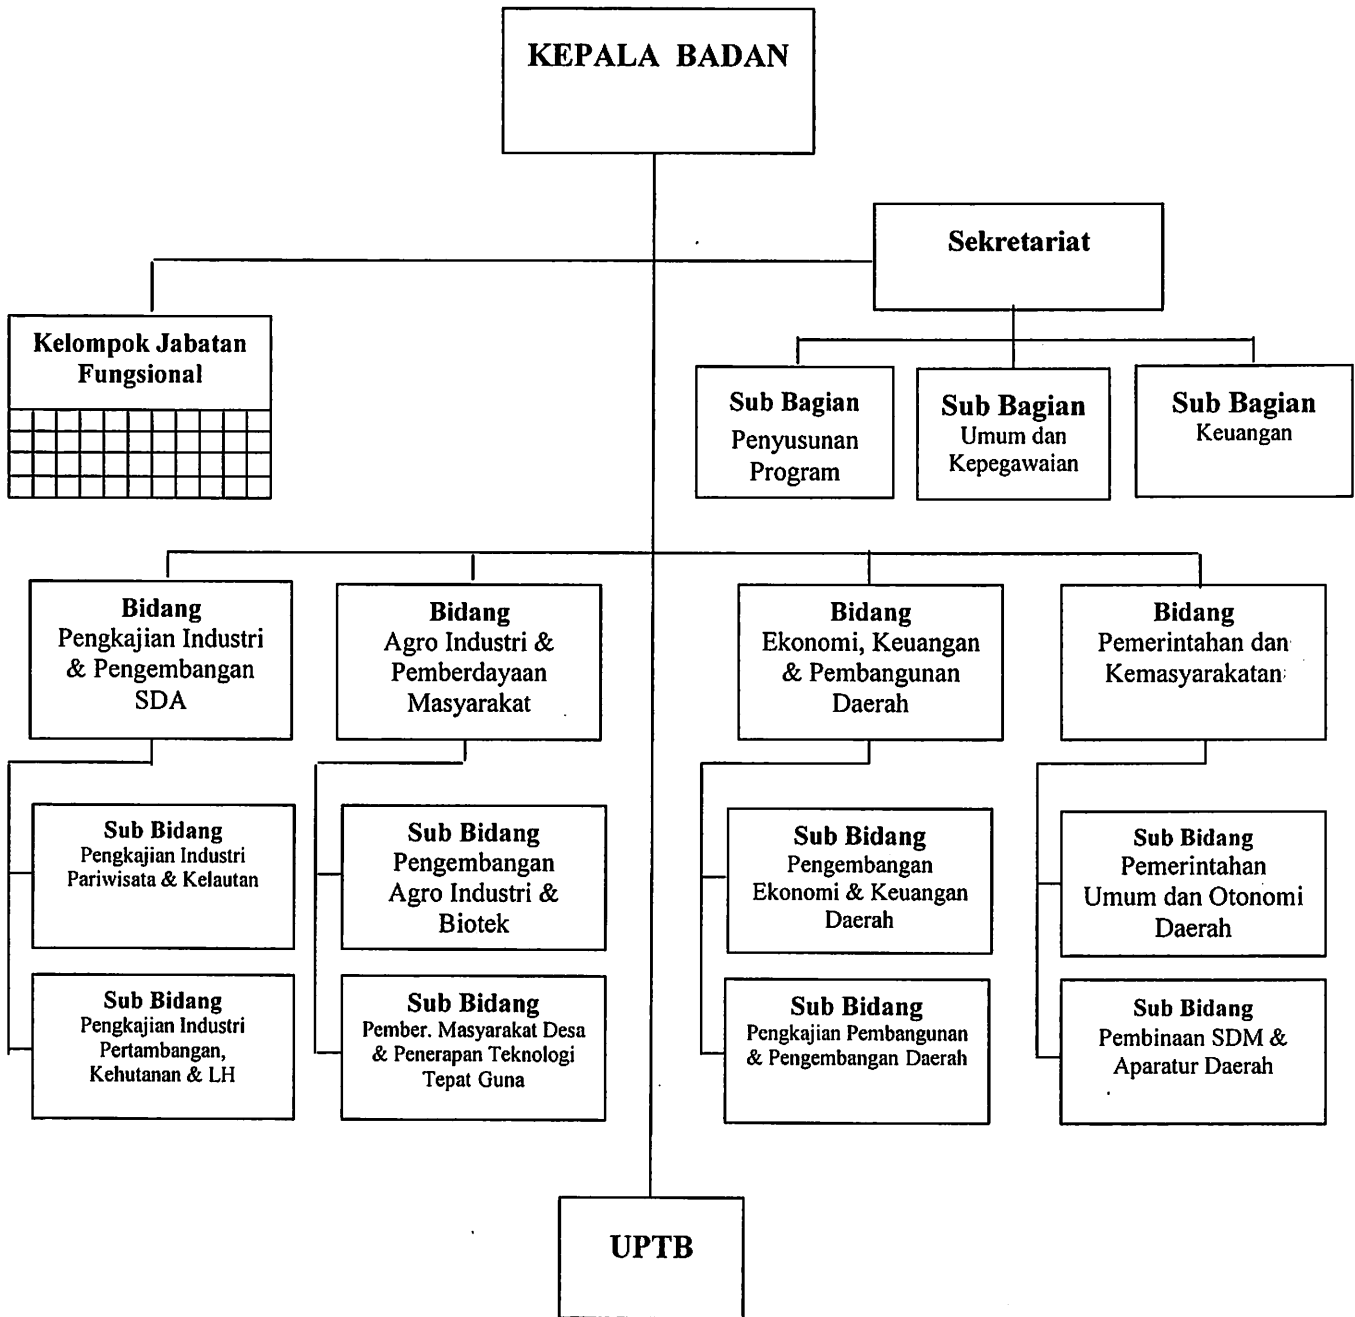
KEPALA BADAN

Sekretariat

Kelompok Jabatan Fungsional

Sub Bagian Penyusunan Program

Sub Bagian Umum dan Kepegawaian

Sub Bagian Keuangan

Bidang Pengkajian Industri & Pengembangan SDA

Bidang Agro Industri & Pemberdayaan Masyarakat

Bidang Ekonomi, Keuangan & Pembangunan Daerah

Bidang Pemerintahan dan Kemasyarakatan

Sub Bidang Pengkajian Industri Pariwisata & Kelautan

Sub Bidang Pengkajian Industri Pertambangan, Kehutanan & LH

Sub Bidang Pengembangan Agro Industri & Biotek

Sub Bidang Pember. Masyarakat Desa & Penerapan Teknologi Tepat Guna

Sub Bidang Pengembangan Ekonomi & Keuangan Daerah

Sub Bidang Pengkajian Pembangunan & Pengembangan Daerah

Sub Bidang Pemerintahan Umum dan Otonomi Daerah

Sub Bidang Pembinaan SDM & Aparatur Daerah

UPTB